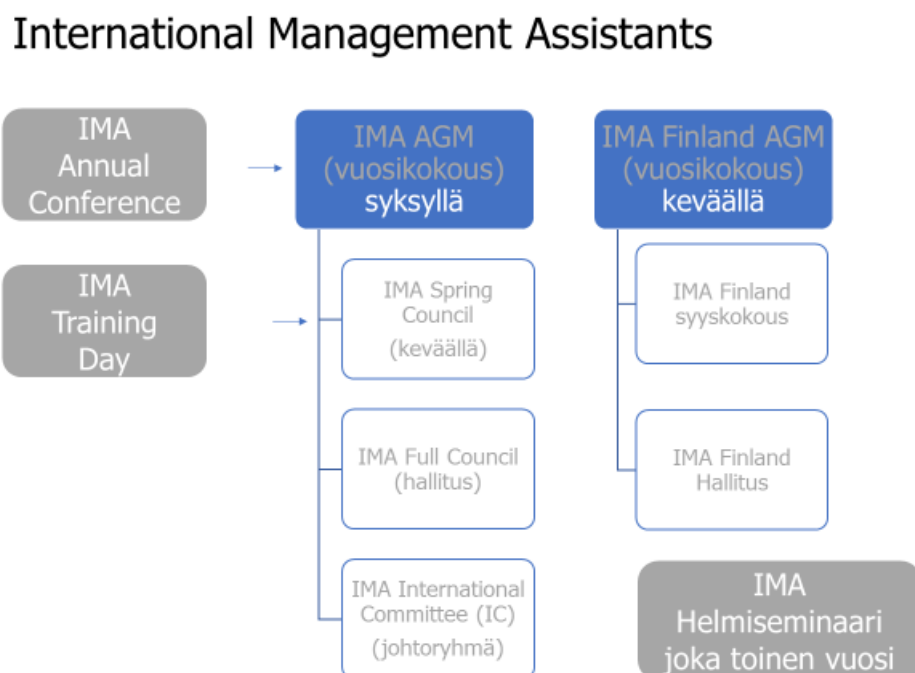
International Management Assistants

IMA Annual Conference

IMA Training Day

IMA AGM (vuosikokous) syksyllä

IMA Spring Council (keväällä)

IMA Full Council (hallitus)

IMA International Committee (IC) (johtoryhmä)

IMA Finland AGM (vuosikokous) keväällä

IMA Finland syyskokous

IMA Finland Hallitus

IMA Helmiseminaari joka toinen vuosi